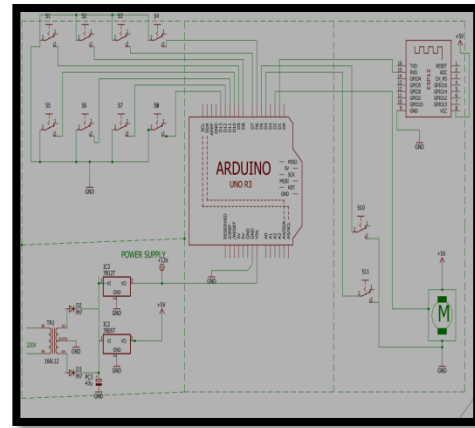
S1 S2 S3 S4

S5 S6 S7 S8

GND

ARDUINO
UNO R3

MISO
5V
SCK
MOSI
RST
GND

S10

S11

+5V

+5V

M

GND

GND

POWER SUPPLY

IC1
7812T
VI VO
GND

+12V

+5V

IC2
7805T
VI VO
GND

GND

TR1

220V

D1
D2
D3
D4

PC1

GND

TXD
RXD
GPIO4
GPIO5
GPIO0
GPIO2
GPIO15
GND

RESET
ADC
CH_PD
GPIO16
GPIO14
GPIO12
GPIO13
VCC

GND